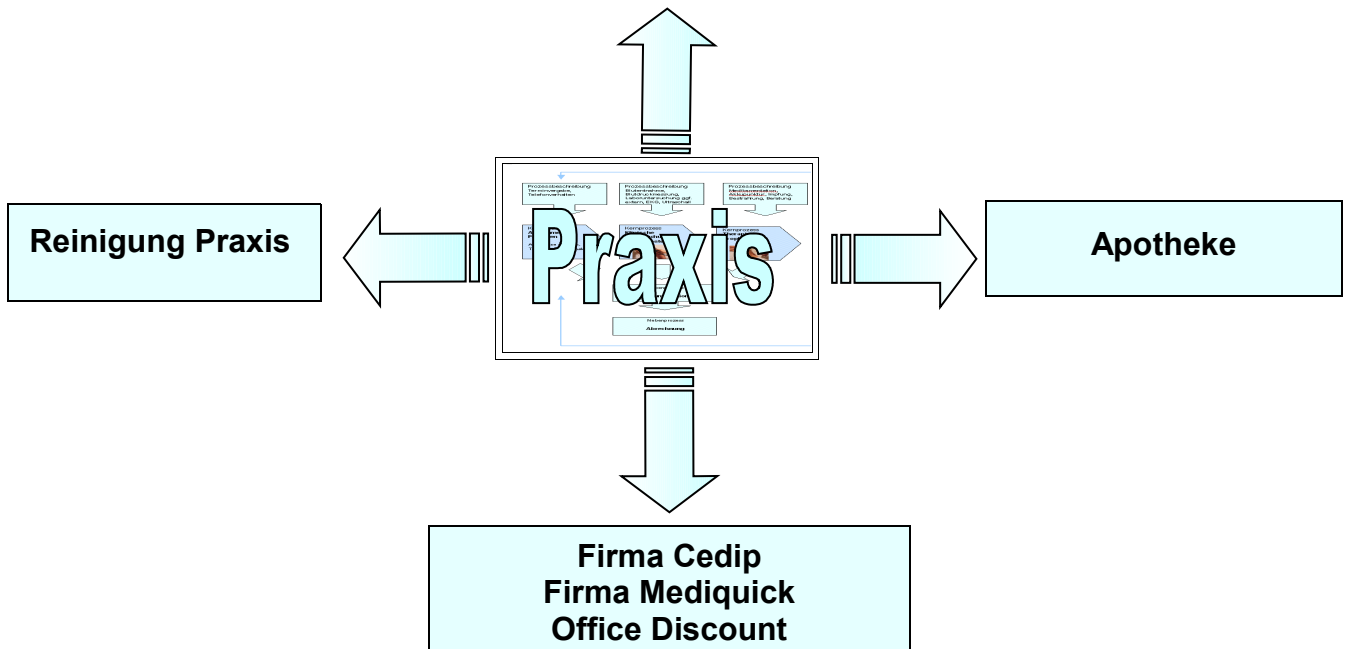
Reinigung Praxis

Prozessbeschreibung Terminvergabe, Telefonverhalten

Prozessbeschreibung Blutentnahme, Blutdruckmessung, Laboruntersuchung ggf. extern, EKG, Ultraschall

Prozessbeschreibung Medikamentation, Akupunktur, Impfung, Bestrahlung, Beratung

Praxis

Kernprozess

Kernprozess

Nebenprozess
Abrechnung

Apotheke

Firma Cedip
Firma Mediquick
Office Discount